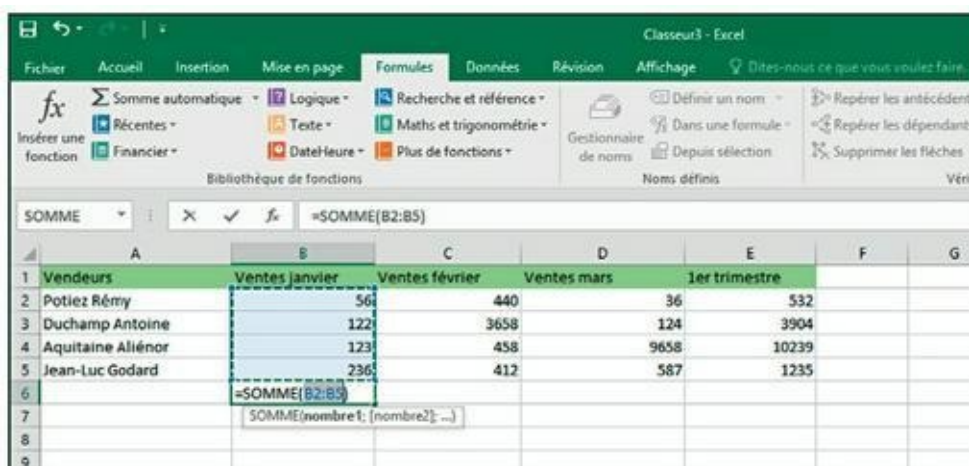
Classeur3 - Excel

Fichier Accueil Insertion Mise en page Formules Données Révision Affichage Dites-nous ce que vous voulez faire.

$fx$ Insérer une fonction
Somme automatique Récentes Financier
Logique Texte DateHeure
Recherche et référence Maths et trigonométrie Plus de fonctions
Bibliothèque de fonctions
Gestionnaire de noms
Définir un nom Dans une formule Depuis sélection
Noms définis
Repérer les antécédent Repérer les dépendant Supprimer les flèches
Véri

SOMME × ✓ $f_x$ =SOMME(B2:B5)

| | A | B | C | D | E | F | G |
|---|---|---|---|---|---|---|---|
| 1 | Vendeurs | Ventes janvier | Ventes février | Ventes mars | 1er trimestre | | |
| 2 | Potiez Rémy | 56 | 440 | 36 | 532 | | |
| 3 | Duchamp Antoine | 122 | 3658 | 124 | 3904 | | |
| 4 | Aquitaine Aliénor | 123 | 458 | 9658 | 10239 | | |
| 5 | Jean-Luc Godard | 236 | 412 | 587 | 1235 | | |
| 6 | | =SOMME(B2:B5) | | | | | |
| 7 | | SOMME(nombre1; [nombre2]; ...) | | | | | |
| 8 | | | | | | | |
| 9 | | | | | | | |